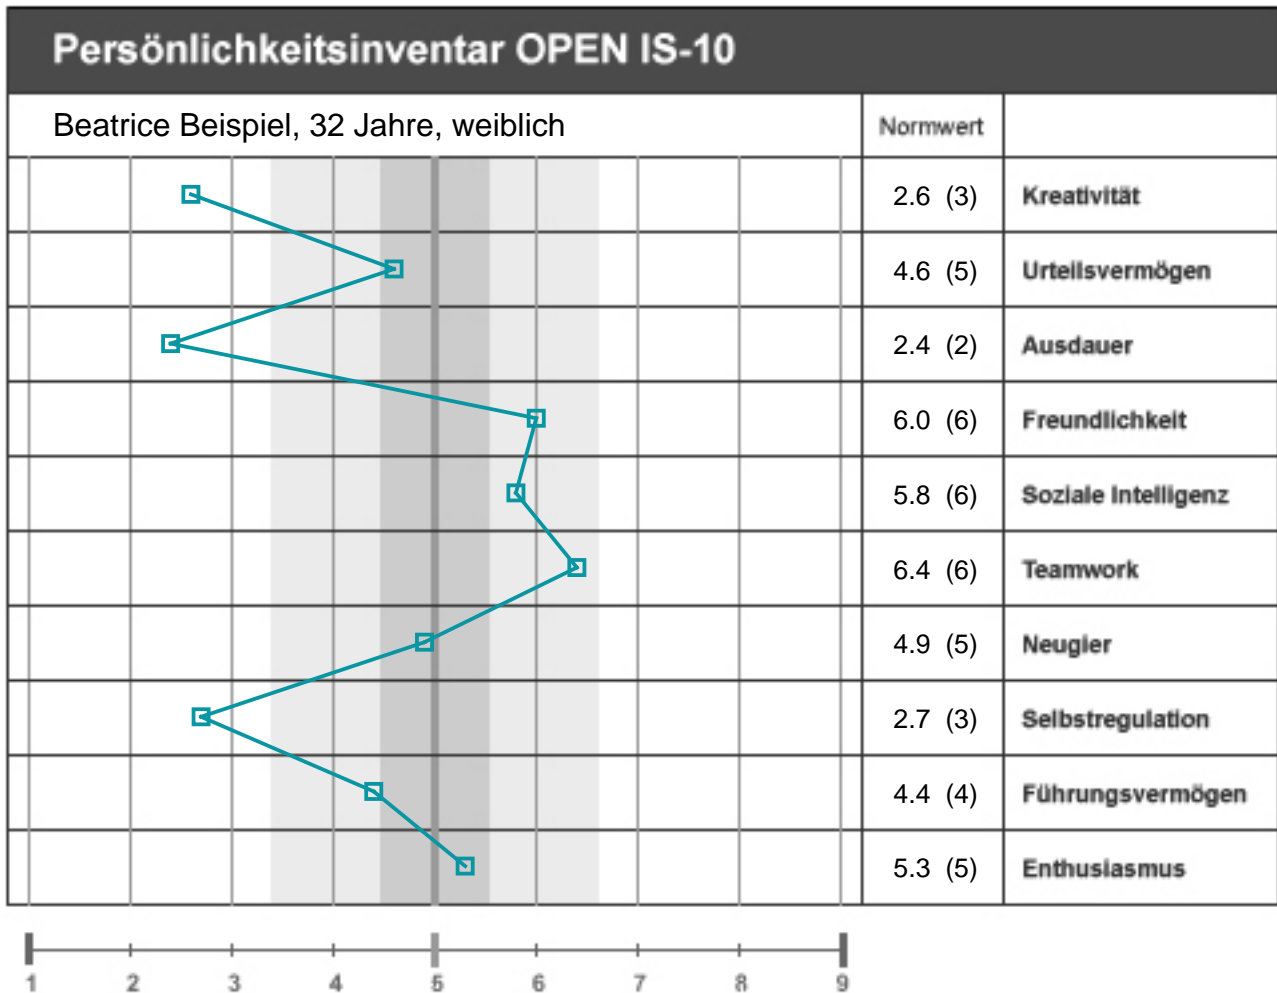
Persönlichkeitsinventar OPEN IS-10

Beatrice Beispiel, 32 Jahre, weiblich

| Normwert | |
|---|---|
| 2.6 (3) | Kreativität |
| 4.6 (5) | Urteilsvermögen |
| 2.4 (2) | Ausdauer |
| 6.0 (6) | Freundlichkeit |
| 5.8 (6) | Soziale Intelligenz |
| 6.4 (6) | Teamwork |
| 4.9 (5) | Neugier |
| 2.7 (3) | Selbstregulation |
| 4.4 (4) | Führungsvermögen |
| 5.3 (5) | Enthusiasmus |

1 2 3 4 5 6 7 8 9